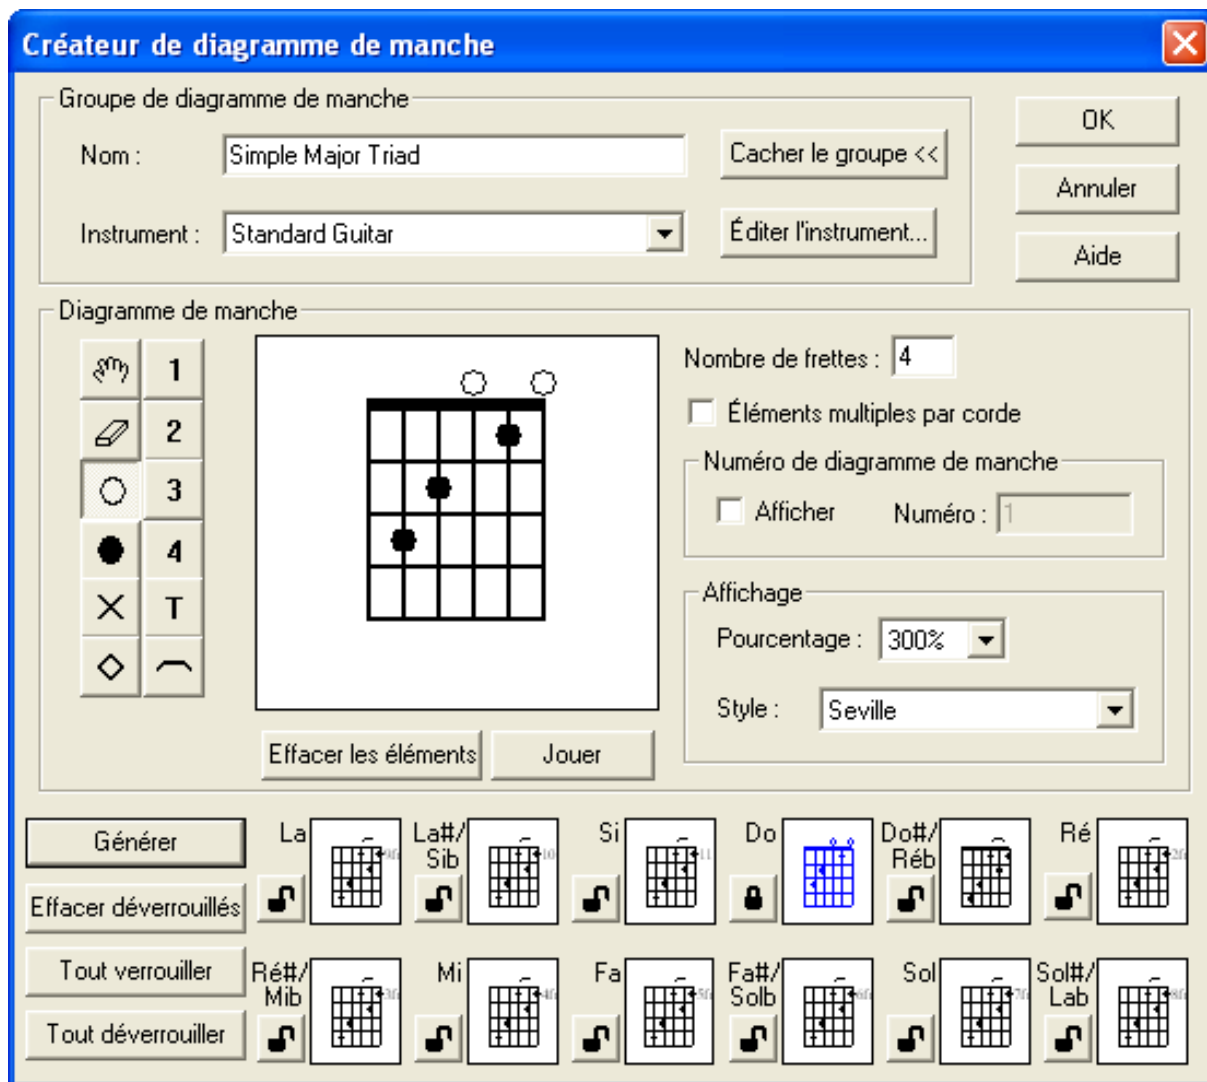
Créateur de diagramme de manche

Groupe de diagramme de manche

Nom : Simple Major Triad

Cacher le groupe <<

Instrument : Standard Guitar

Éditer l'instrument...

OK

Annuler

Aide

Diagramme de manche

1
2
3
4
T

Nombre de frettes : 4

Éléments multiples par corde

Numéro de diagramme de manche

Afficher

Numéro : 1

Affichage

Pourcentage : 300%

Style : Seville

Effacer les éléments

Jouer

Générer

Effacer déverrouillés

Tout verrouiller

Tout déverrouiller

La

La#/ Sib

Si

Do

Do#/ Réb

Ré

Ré#/ Mib

Mi

Fa

Fa#/ Solb

Sol

Sol#/ Lab